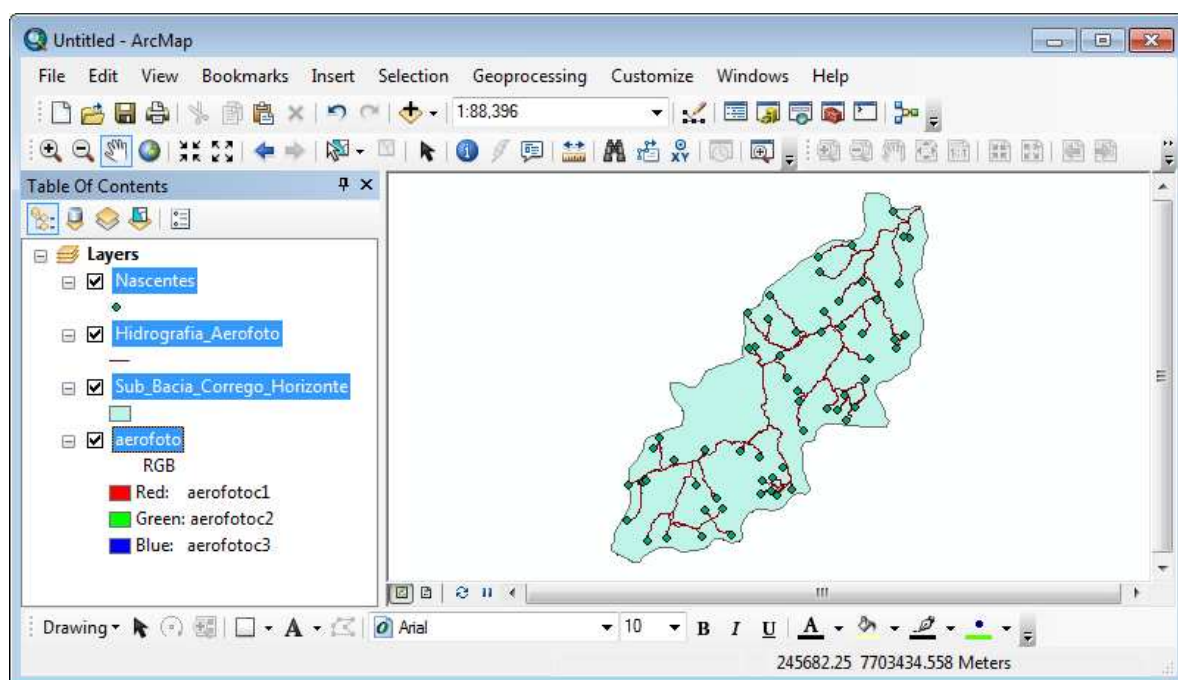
Untitled - ArcMap

File Edit View Bookmarks Insert Selection Geoprocessing Customize Windows Help

1:88,396

Table Of Contents

Layers

Nascentes

Hidrografia_Aerofoto

Sub_Bacia_Corrego_Horizonte

aerofoto

RGB

Red: aerofotoc1

Green: aerofotoc2

Blue: aerofotoc3

Drawing

Arial

10

B I U

245682.25 7703434.558 Meters